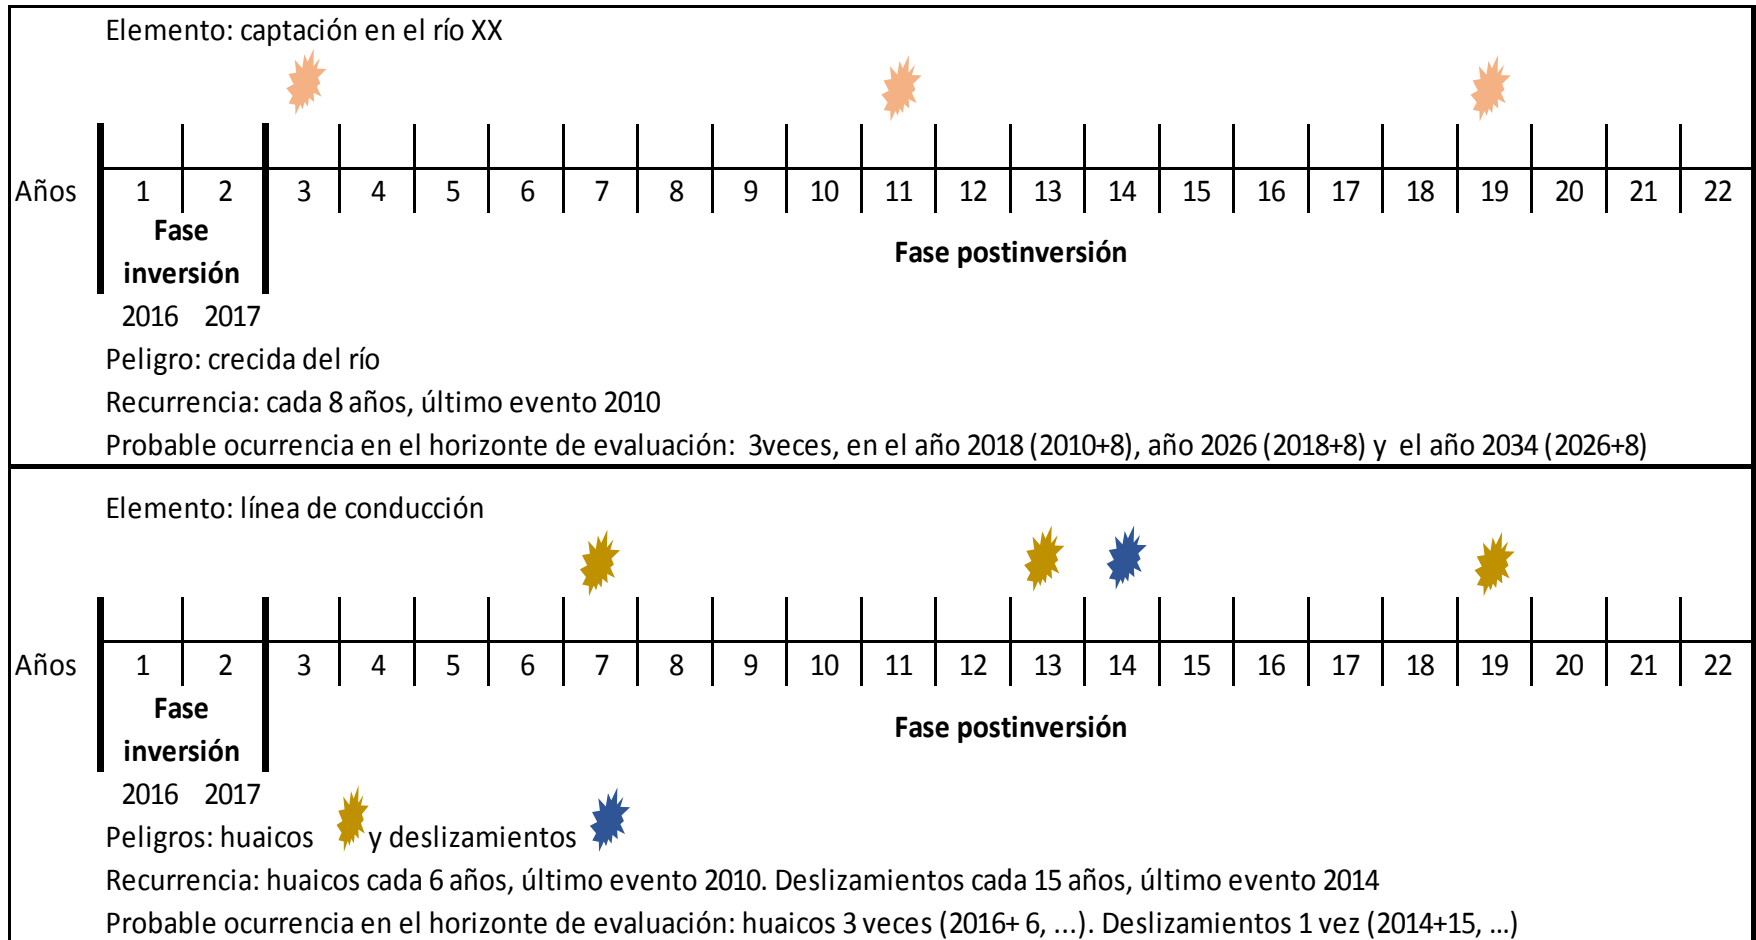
Elemento: captación en el río XX

| Años | 1 | 2 | 3 | 4 | 5 | 6 | 7 | 8 | 9 | 10 | 11 | 12 | 13 | 14 | 15 | 16 | 17 | 18 | 19 | 20 | 21 | 22 |
|---|---|---|---|---|---|---|---|---|---|---|---|---|---|---|---|---|---|---|---|---|---|---|

**Fase inversión**

2016 2017

**Fase postinversión**

Peligro: crecida del río

Recurrencia: cada 8 años, último evento 2010

Probable ocurrencia en el horizonte de evaluación: 3veces, en el año 2018 (2010+8), año 2026 (2018+8) y el año 2034 (2026+8)

Elemento: línea de conducción

| Años | 1 | 2 | 3 | 4 | 5 | 6 | 7 | 8 | 9 | 10 | 11 | 12 | 13 | 14 | 15 | 16 | 17 | 18 | 19 | 20 | 21 | 22 |
|---|---|---|---|---|---|---|---|---|---|---|---|---|---|---|---|---|---|---|---|---|---|---|

**Fase inversión**

2016 2017

**Fase postinversión**

Peligros: huaicos y deslizamientos

Recurrencia: huaicos cada 6 años, último evento 2010. Deslizamientos cada 15 años, último evento 2014

Probable ocurrencia en el horizonte de evaluación: huaicos 3 veces (2016+ 6, ...). Deslizamientos 1 vez (2014+15, ...)